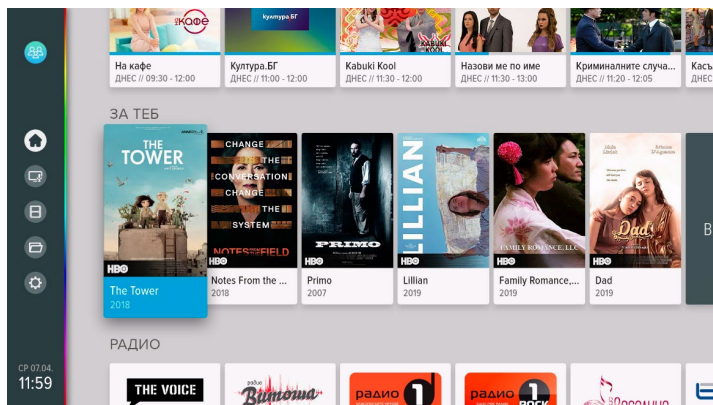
кафе
култура.БГ
KABUKI KOOL

На кафе
ДНЕС // 09:30 - 12:00

Култура.БГ
ДНЕС // 11:00 - 12:00

Kabuki Kool
ДНЕС // 11:30 - 12:00

Назови ме по име
ДНЕС // 11:30 - 13:00

Криминалните случа...
ДНЕС // 11:20 - 12:05

Касъ
ДНЕС

ЗА ТЕБ

THE TOWER
HBO
The Tower
2018

CHANGE THE CONVERSATION CHANGE THE SYSTEM
NOTES FROM THE FIELD
HBO
Notes From the ...
2018

PRIMO
HBO
Primo
2007

LILLIAN
HBO
Lillian
2019

FAMILY ROMANCE, LLC
HBO
Family Romance,...
2019

Dad
HBO
Dad
2019

В

РАДИО

THE VOICE
радио Витоша
радио 1
радио 1 ROCK

СР 07.04.
11:59